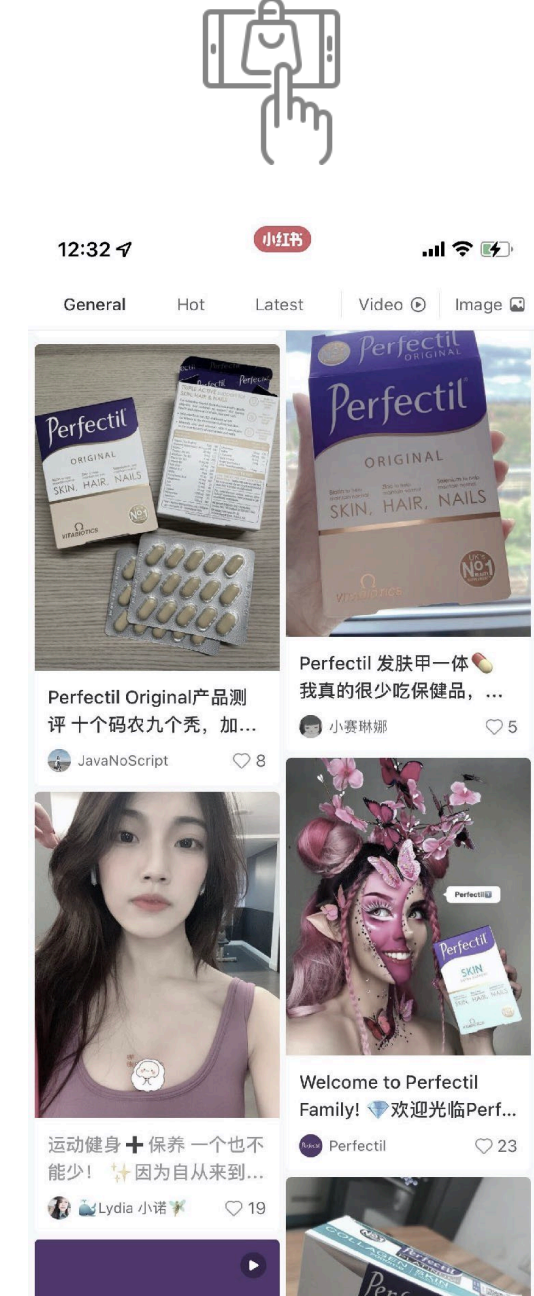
12:32

小红书

General Hot Latest Video Image

Perfectil ORIGINAL SKIN, HAIR, NAILS VITABIOTICS No1

Perfectil Original产品测评 十个码农九个秃，加...

JavaNoScript 8

Perfectil ORIGINAL SKIN, HAIR, NAILS No1 VITABIOTICS

Perfectil 发肤甲一体💊 我真的很少吃保健品，...

小赛琳娜 5

运动健身➕保养 一个也不能少！ ✨因为自从来到...

Lydia 小诺 19

Perfectil

Perfectil SKIN HAIR NAILS

Welcome to Perfectil Family! 💎欢迎光临Perf...

Perfectil 23

Perfectil COLLAGEN